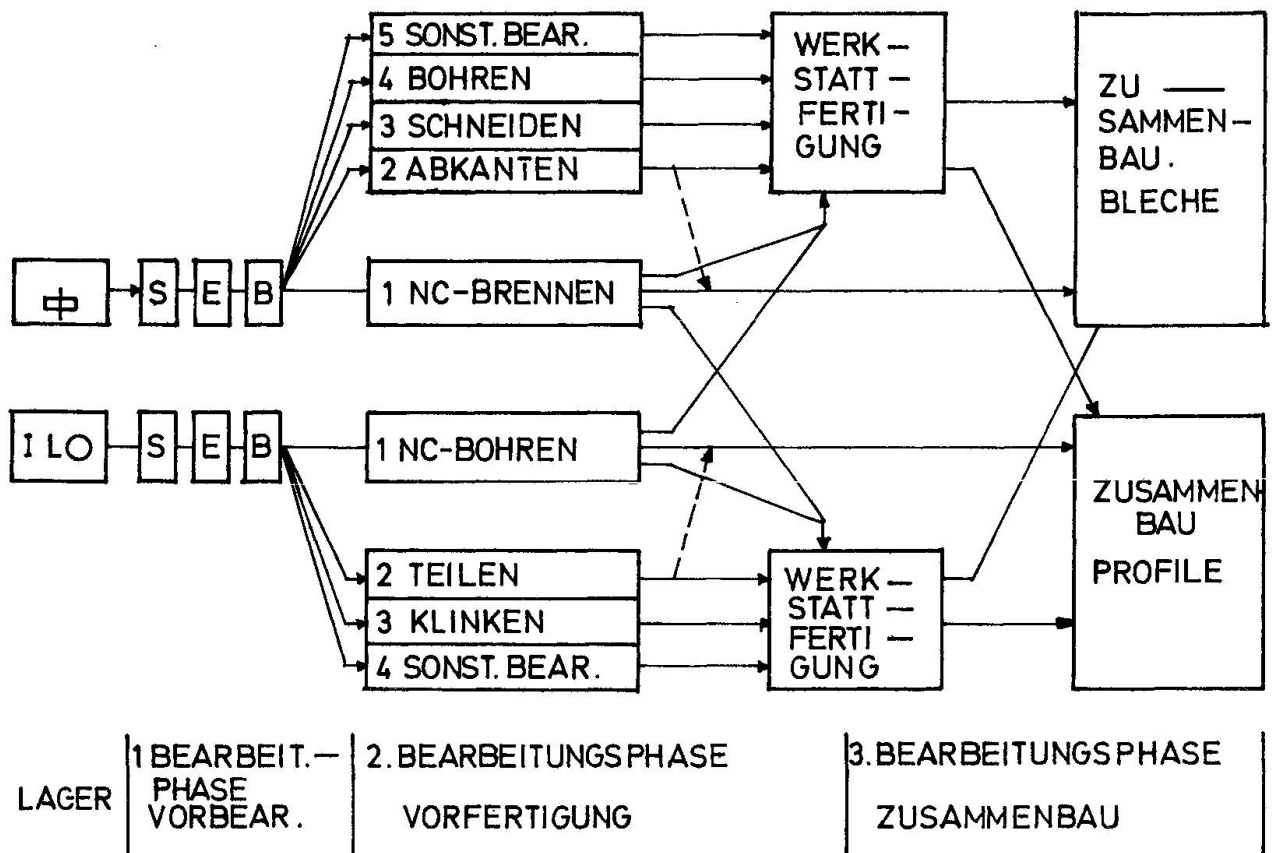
5 SONST. BEAR.
4 BOHREN
3 SCHNEIDEN
2 ABKANTEN

WERK–
STATT–
FERTI-
GUNG

ZU —
SAMMEN-
BAU.
BLECHE

中
S
E
B
1 NC-BRENNEN

I LO
S
E
B
1 NC-BOHREN

ZUSAMMEN
BAU
PROFILE

2 TEILEN
3 KLINKEN
4 SONST. BEAR.

WERK—
STATT—
FERTI—
GUNG

LAGER

1 BEARBEIT.—
PHASE
VORBEAR.

2. BEARBEITUNGSPHASE
VORFERTIGUNG

3. BEARBEITUNGSPHASE
ZUSAMMENBAU